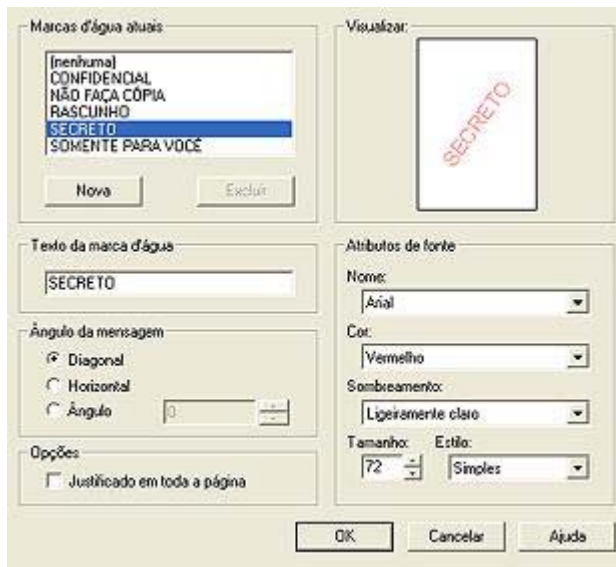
Marcas d'água atuais

(nenhuma)
CONFIDENCIAL
NÃO FAÇA CÓPIA
RASCUNHO
SECRETO
SOMENTE PARA VOCÊ

Nova

Excluir

Visualizar:

SECRETO

Texto da marca d'água

SECRETO

Ângulo da mensagem

Diagonal

Horizontal

Ângulo

0

Opções

Justificado em toda a página

Atributos de fonte

Nome:

Arial

Cor:

Vermelho

Sombreamento:

Ligeiramente claro

Tamanho:

72

Estilo:

Simples

OK

Cancelar

Ajuda